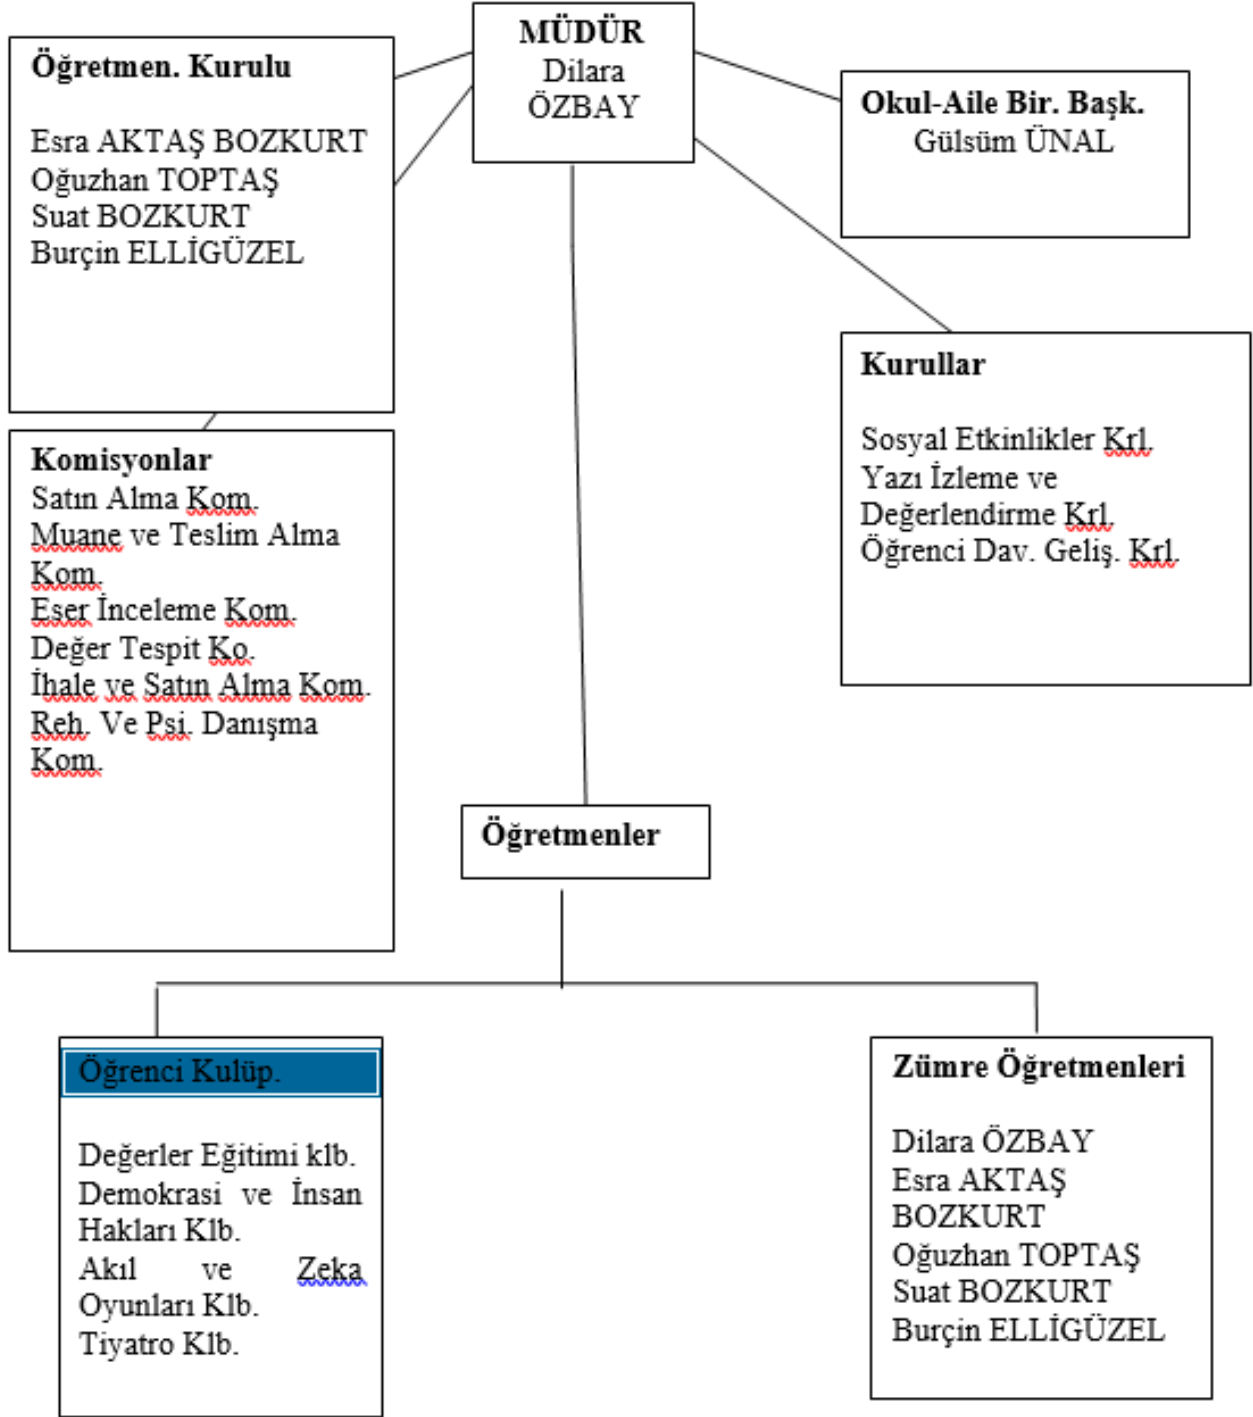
MÜDÜR
Dilara
ÖZBAY

Öğretmen. Kurulu

Esra AKTAŞ BOZKURT
Oğuzhan TOPTAŞ
Suat BOZKURT
Burçin ELLİGÜZEL

Okul-Aile Bir. Başk.
Gülsüm ÜNAL

Kurullar

Sosyal Etkinlikler Krl.
Yazı İzleme ve Değerlendirme Krl.
Öğrenci Dav. Geliş. Krl.

Komisyonlar
Satın Alma Kom.
Muane ve Teslim Alma Kom.
Eser İnceleme Kom.
Değer Tespit Ko.
İhale ve Satın Alma Kom.
Reh. Ve Psi. Danışma Kom.

Öğretmenler

Öğrenci Kulüp.

Değerler Eğitimi klb.
Demokrasi ve İnsan Hakları Klb.
Akıl ve Zeka Oyunları Klb.
Tiyatro Klb.

Zümre Öğretmenleri

Dilara ÖZBAY
Esra AKTAŞ BOZKURT
Oğuzhan TOPTAŞ
Suat BOZKURT
Burçin ELLİGÜZEL